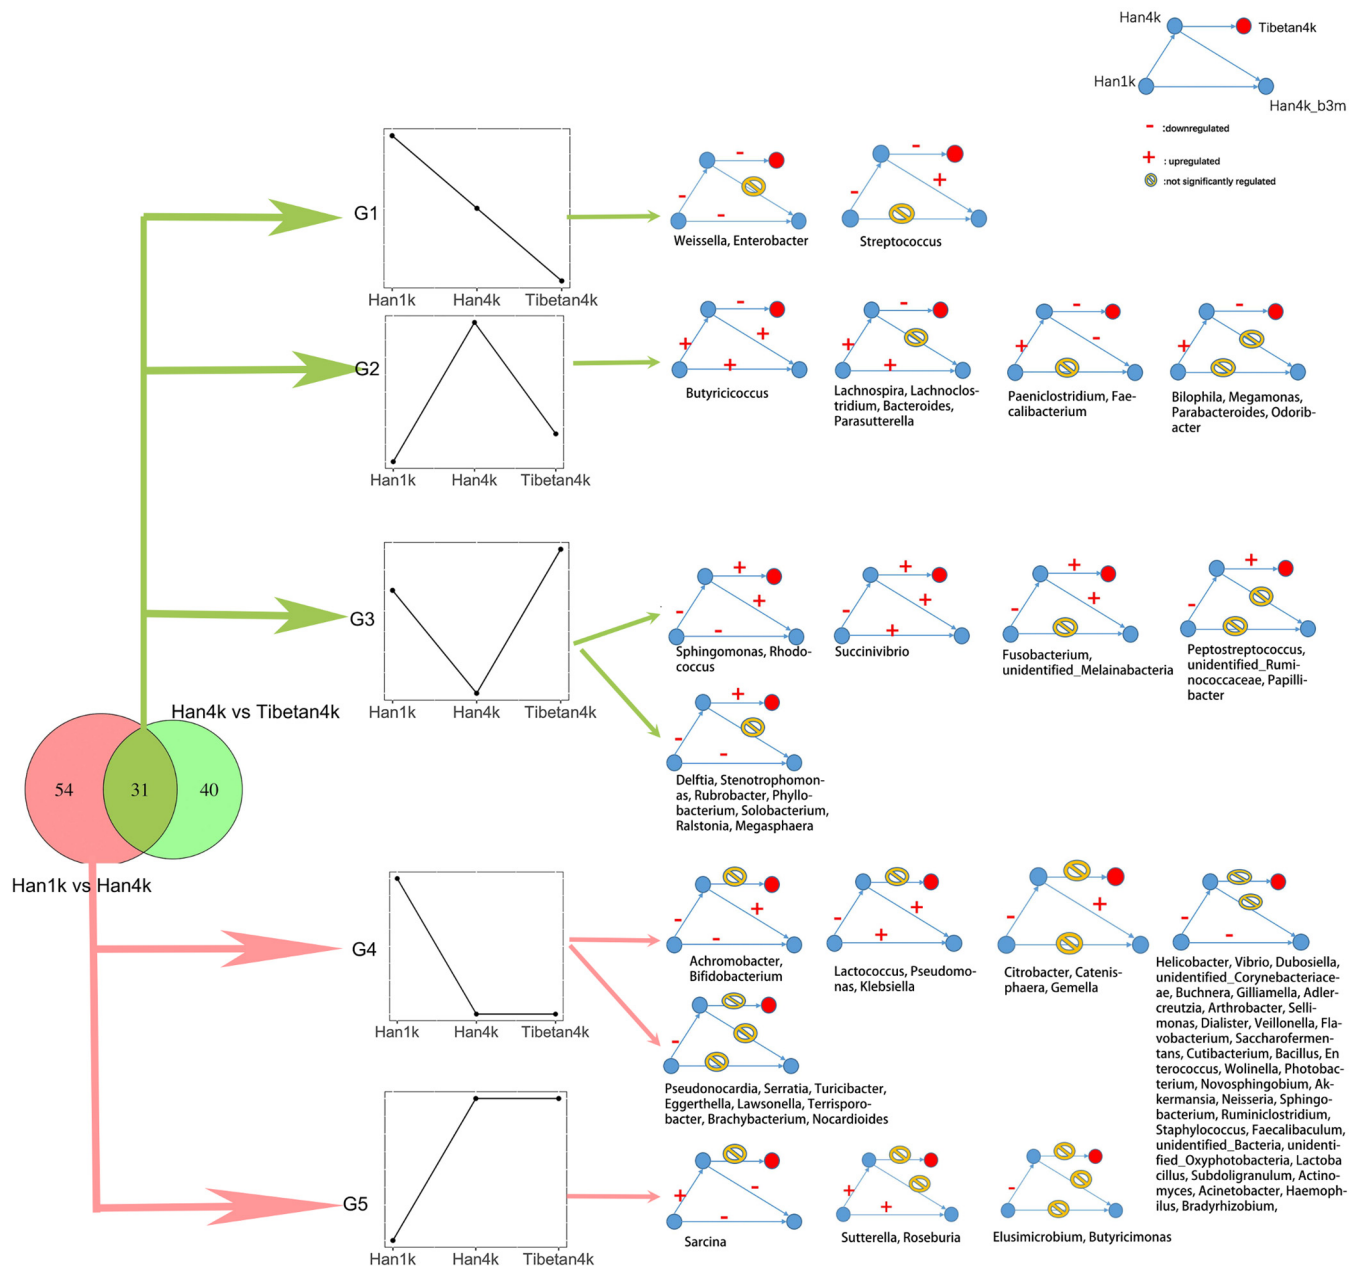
Han4k
Tibetan4k
Han1k
Han4k_b3m
- :downregulated
+ : upregulated
:not significantly regulated

G1
Han1k Han4k Tibetan4k
- - -
Weissella, Enterobacter
- - +
Streptococcus

G2
Han1k Han4k Tibetan4k
+ - + +
Butyricicoccus
+ - +
Lachnospira, Lachnoclostridium, Bacteroides, Parasutterella
+ - -
Paeniclostridium, Faecalibacterium
+ -
Bilophila, Megamonas, Parabacteroides, Odoribacter

G3
Han1k Han4k Tibetan4k
- + + -
Sphingomonas, Rhodococcus
- + + +
Succinivibrio
- + +
Fusobacterium, unidentified_Melainabacteria
- +
Peptostreptococcus, unidentified_Ruminococcaceae, Papillibacter
- + -
Delftia, Stenotrophomonas, Rubrobacter, Phyllobacterium, Solobacterium, Ralstonia, Megasphaera

Han4k vs Tibetan4k
54
31
40
Han1k vs Han4k

G4
Han1k Han4k Tibetan4k
- + -
Achromobacter, Bifidobacterium
- + +
Lactococcus, Pseudomonas, Klebsiella
- +
Citrobacter, Catenisphaera, Gemella
- -
Helicobacter, Vibrio, Dubosiella, unidentified_Corynebacteriaceae, Buchnera, Gilliamella, Adlercreutzia, Arthrobacter, Sellimonas, Dialister, Veillonella, Flavobacterium, Saccharofermentans, Cutibacterium, Bacillus, En terococcus, Wolinella, Photobacterium, Novosphingobium, Akkermansia, Neisseria, Sphingobacterium, Ruminiclostridium, Staphylococcus, Faecalibaculum, unidentified_Bacteria, unidentified_Oxyphotobacteria, Lactoba cillus, Subdoligranulum, Actinomyces, Acinetobacter, Haemophilus, Bradyrhizobium,
-
Pseudonocardia, Serratia, Turicibacter, Eggerthella, Lawsonella, Terrisporobacter, Brachybacterium, Nocardioides

G5
Han1k Han4k Tibetan4k
+ - -
Sarcina
+ +
Sutterella, Roseburia
-
Elusimicrobium, Butyricimonas